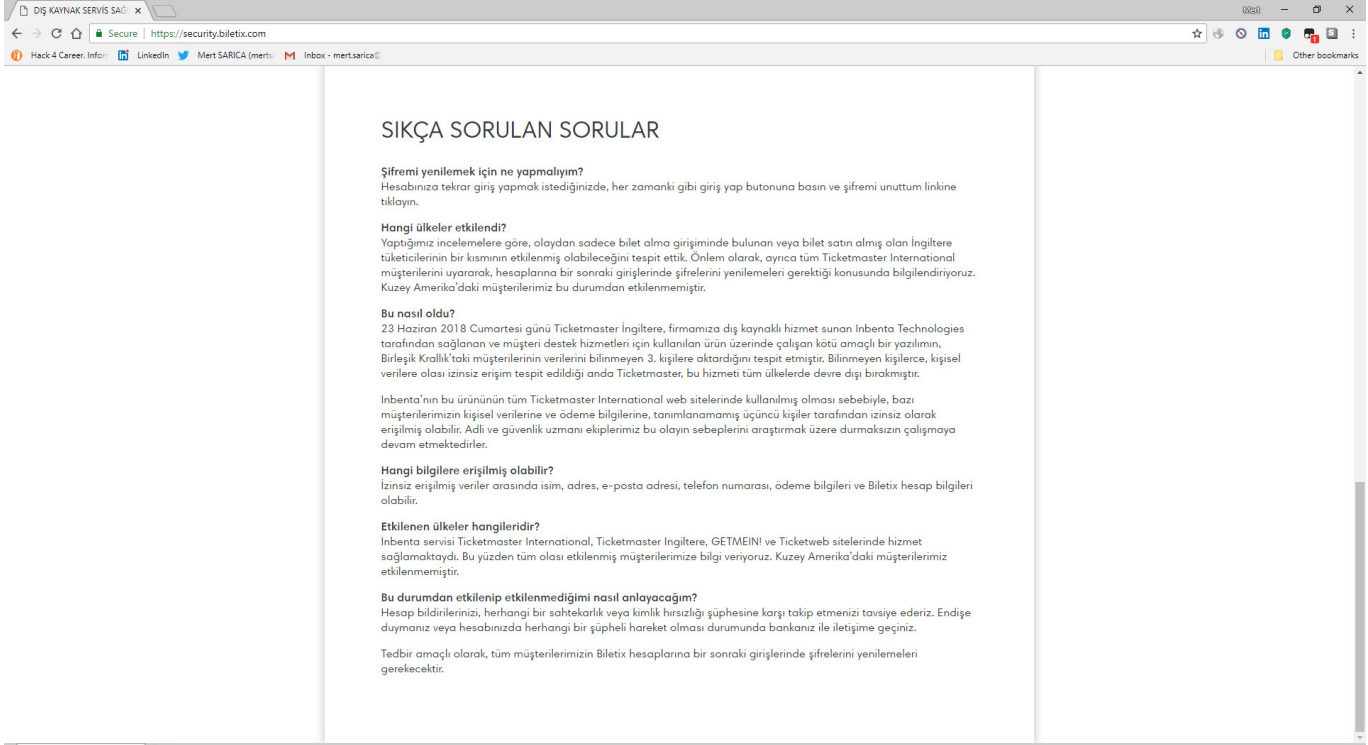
DIŞ KAYNAK SERVİS SAĞ ×

Mert

Secure | https://security.biletix.com

Hack 4 Career. Infor LinkedIn Mert SARICA (merts Inbox - mert.sarica@

Other bookmarks

SIKÇA SORULAN SORULAR

Şifremi yenilemek için ne yapmalıyım?
Hesabınıza tekrar giriş yapmak istediğinizde, her zamanki gibi giriş yap butonuna basın ve şifremi unuttum linkine tıklayın.

Hangi ülkeler etkilendi?
Yaptığımız incelemelere göre, olaydan sadece bilet alma girişiminde bulunan veya bilet satın almış olan İngiltere tüketicilerinin bir kısmının etkilenmiş olabileceğini tespit ettik. Önlem olarak, ayrıca tüm Ticketmaster International müşterilerini uyararak, hesaplarına bir sonraki girişlerinde şifrelerini yenilemeleri gerektiği konusunda bilgilendiriyoruz. Kuzey Amerika'daki müşterilerimiz bu durumdan etkilenmemiştir.

Bu nasıl oldu?
23 Haziran 2018 Cumartesi günü Ticketmaster İngiltere, firmamıza dış kaynaklı hizmet sunan Inbenta Technologies tarafından sağlanan ve müşteri destek hizmetleri için kullanılan ürün üzerinde çalışan kötü amaçlı bir yazılımın, Birleşik Krallık'taki müşterilerinin verilerini bilinmeyen 3. kişilere aktardığını tespit etmiştir. Bilinmeyen kişilerce, kişisel verilere olası izinsiz erişim tespit edildiği anda Ticketmaster, bu hizmeti tüm ülkelerde devre dışı bırakmıştır.

Inbenta'nın bu ürününün tüm Ticketmaster International web sitelerinde kullanılmış olması sebebiyle, bazı müşterilerimizin kişisel verilerine ve ödeme bilgilerine, tanımlanamamış üçüncü kişiler tarafından izinsiz olarak erişilmiş olabilir. Adli ve güvenlik uzmanı ekiplerimiz bu olayın sebeplerini araştırmak üzere durmaksızın çalışmaya devam etmektedirler.

Hangi bilgilere erişilmiş olabilir?
İzinsiz erişilmiş veriler arasında isim, adres, e-posta adresi, telefon numarası, ödeme bilgileri ve Biletix hesap bilgileri olabilir.

Etkilenen ülkeler hangileridir?
Inbenta servisi Ticketmaster International, Ticketmaster Ingiltere, GETMEIN! ve Ticketweb sitelerinde hizmet sağlamaktaydı. Bu yüzden tüm olası etkilenmiş müşterilerimize bilgi veriyoruz. Kuzey Amerika'daki müşterilerimiz etkilenmemiştir.

Bu durumdan etkilenip etkilenmediğimi nasıl anlayacağım?
Hesap bildirilerinizi, herhangi bir sahtekarlık veya kimlik hırsızlığı şüphesine karşı takip etmenizi tavsiye ederiz. Endişe duymanız veya hesabınızda herhangi bir şüpheli hareket olması durumunda bankanız ile iletişime geçiniz.

Tedbir amaçlı olarak, tüm müşterilerimizin Biletix hesaplarına bir sonraki girişlerinde şifrelerini yenilemeleri gerekecektir.